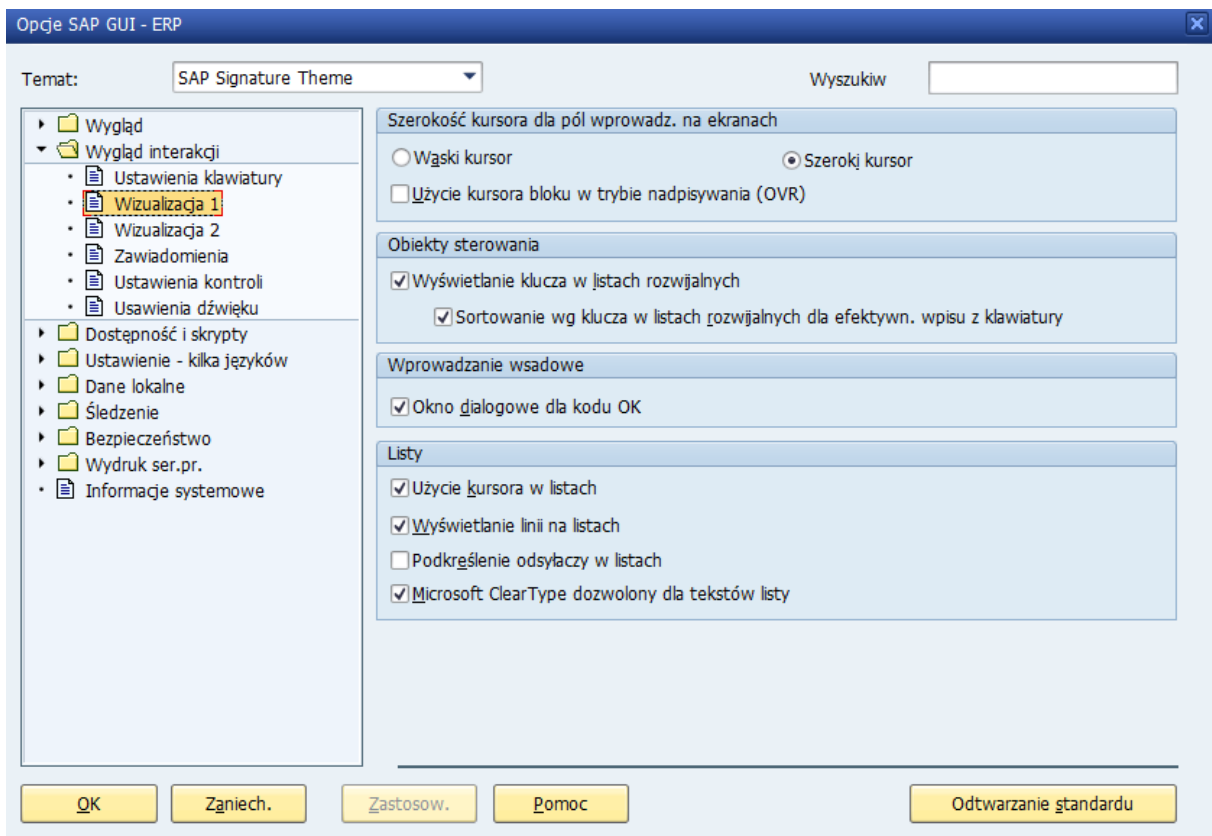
Opcje SAP GUI - ERP

Temat: SAP Signature Theme

Wyszukiw

Wygląd
Wygląd interakcji
Ustawienia klawiatury
Wizualizacja 1
Wizualizacja 2
Zawiadomienia
Ustawienia kontroli
Usawienia dźwięku
Dostępność i skrypty
Ustawienie - kilka języków
Dane lokalne
Śledzenie
Bezpieczeństwo
Wydruk ser.pr.
Informacje systemowe

Szerokość kursora dla pól wprowadz. na ekranach
Wąski kursor
Szeroki kursor
Użycie kursora bloku w trybie nadpisywania (OVR)

Obiekty sterowania
Wyświetlanie klucza w listach rozwijalnych
Sortowanie wg klucza w listach rozwijalnych dla efektywn. wpisu z klawiatury

Wprowadzanie wsadowe
Okno dialogowe dla kodu OK

Listy
Użycie kursora w listach
Wyświetlanie linii na listach
Podkreślenie odsyłaczy w listach
Microsoft ClearType dozwolony dla tekstów listy

OK
Zaniech.
Zastosow.
Pomoc
Odtwarzanie standardu